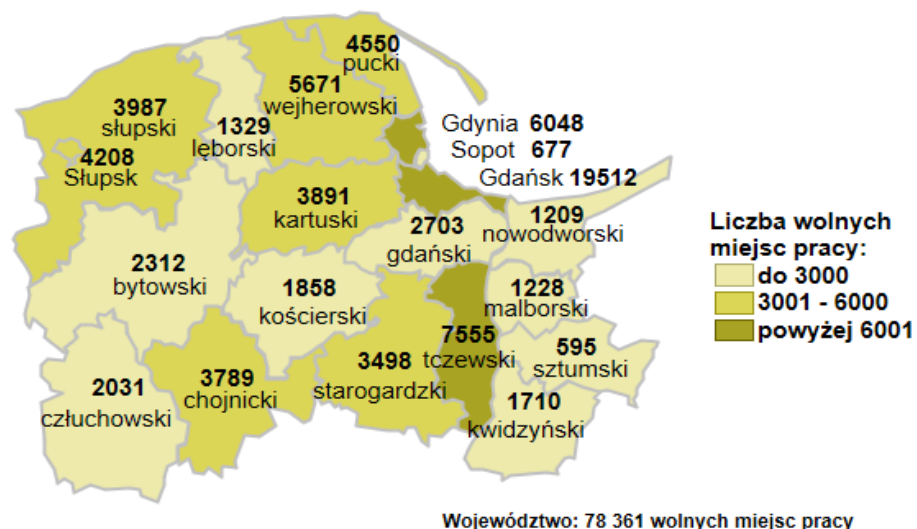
4550
pucki

5671
wejherowski

3987
słupski

1329
lęborski

4208
Słupsk

Gdynia **6048**
Sopot **677**
Gdańsk **19512**

3891
kartuski

2703
gdański

1209
nowodworski

2312
bytowski

1858
kościerski

1228
malborski

7555
tczewski

3498
starogardzki

595
sztumski

3789
chojnicki

2031
człuchowski

1710
kwidzyński

Liczba wolnych miejsc pracy:
do 3000
3001 - 6000
powyżej 6001

Województwo: 78 361 wolnych miejsc pracy